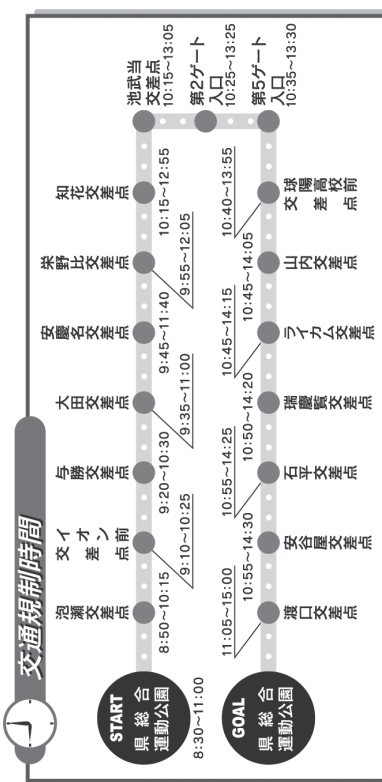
交通規制時間

START
県総合運動公園
8:30~11:00

泡瀬交差点
8:50~10:15

イオン交差点前
9:10~10:25

与勝交差点
9:20~10:30

大田交差点
9:35~11:00

安慶名交差点
9:45~11:40

栄野比交差点
9:55~12:05

知花交差点
10:15~12:55

池武当交差点
10:15~13:05

第2ゲート入口
10:25~13:25

第5ゲート入口
10:35~13:30

球陽高校前交差点
10:40~13:55

山内交差点
10:45~14:05

ライカム交差点
10:45~14:15

瑞慶覧交差点
10:50~14:20

石平交差点
10:55~14:25

安谷屋交差点
10:55~14:30

渡口交差点
11:05~15:00

GOAL
県総合運動公園